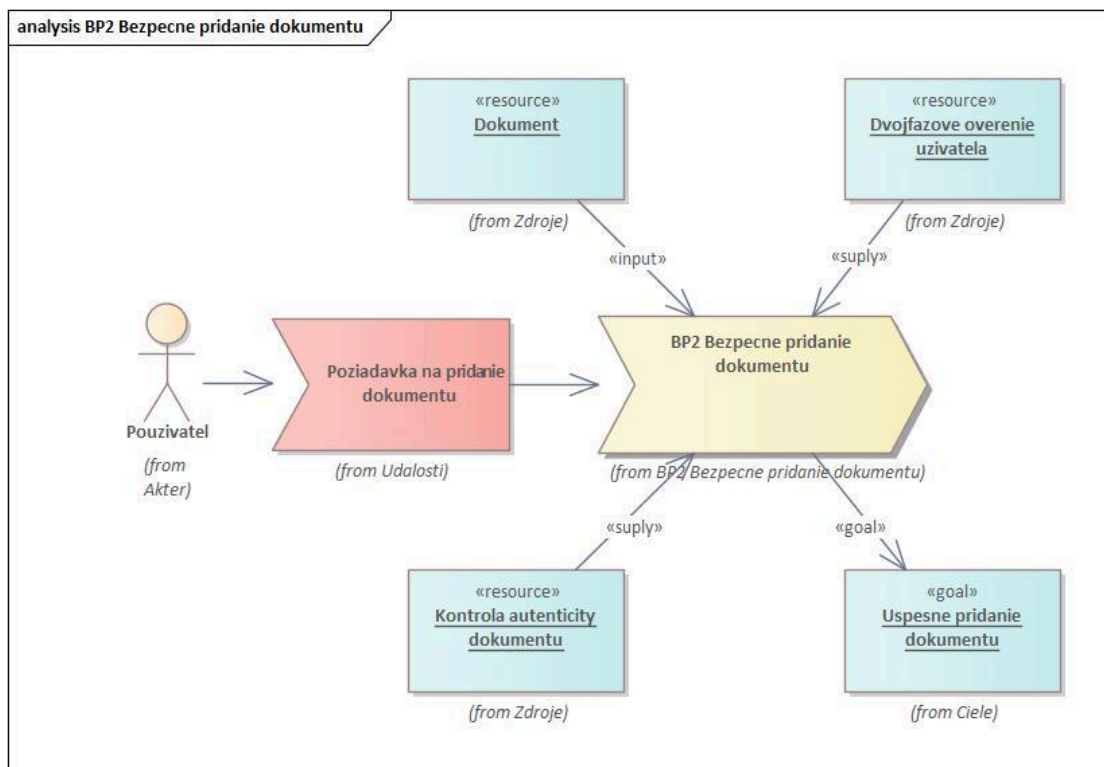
analysis BP2 Bezpecne pridanie dokumentu

«resource»
Dokument

(from Zdroje)

«resource»
Dvojfazove overenie uzivatela

(from Zdroje)

«input»

«suply»

Pouzivatel

(from Akter)

Poziadavka na pridanie dokumentu

(from Udalosti)

BP2 Bezpecne pridanie dokumentu

(from BP2 Bezpecne pridanie dokumentu)

«suply»

«goal»

«resource»
Kontrola autenticity dokumentu

(from Zdroje)

«goal»
Uspesne pridanie dokumentu

(from Ciele)